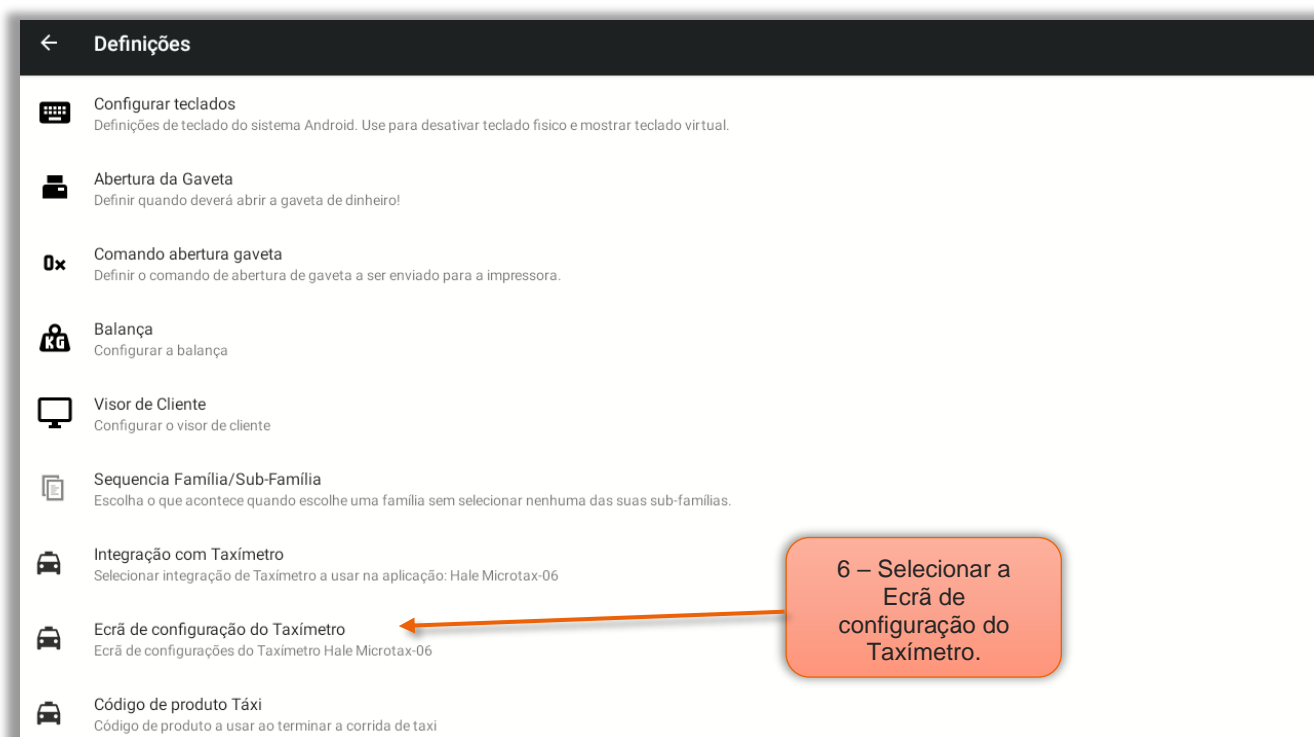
Definições

Configurar teclados
Definições de teclado do sistema Android. Use para desativar teclado fisico e mostrar teclado virtual.

Abertura da Gaveta
Definir quando deverá abrir a gaveta de dinheiro!

0x

Comando abertura gaveta
Definir o comando de abertura de gaveta a ser enviado para a impressora.

KG

Balança
Configurar a balança

Visor de Cliente
Configurar o visor de cliente

Sequencia Família/Sub-Família
Escolha o que acontece quando escolhe uma família sem selecionar nenhuma das suas sub-famílias.

Integração com Taxímetro
Selecionar integração de Taxímetro a usar na aplicação: Hale Microtax-06

Ecrã de configuração do Taxímetro
Ecrã de configurações do Taxímetro Hale Microtax-06

6 – Selecionar a Ecrã de configuração do Taxímetro.

Código de produto Táxi
Código de produto a usar ao terminar a corrida de taxi